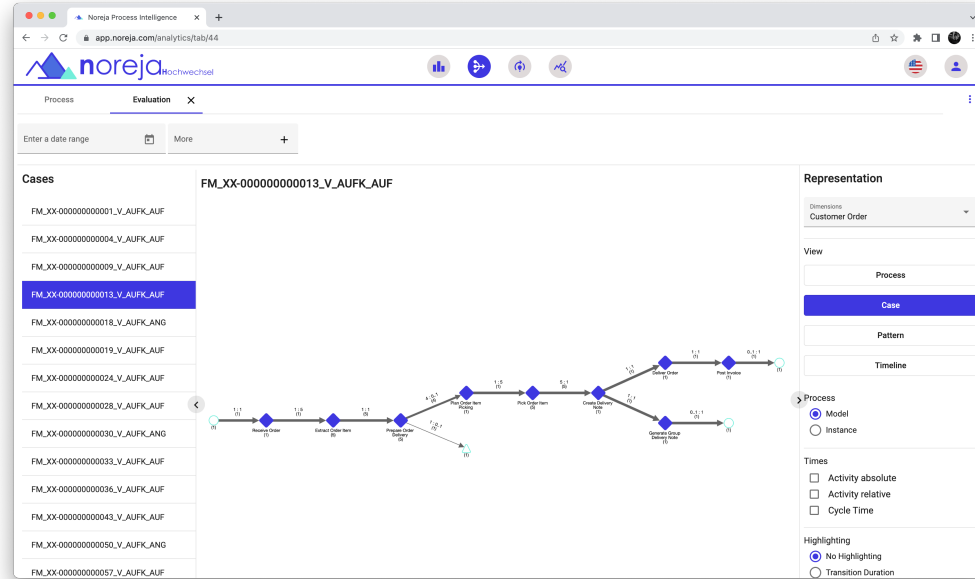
Noreja Process Intelligence

app.noreja.com/analytics/tab/44

noreja Hochwechsel

Process

Evaluation

Enter a date range

More

Cases

FM_XX-000000000001_V_AUFK_AUF

FM_XX-000000000004_V_AUFK_AUF

FM_XX-000000000009_V_AUFK_AUF

FM_XX-000000000013_V_AUFK_AUF

FM_XX-000000000018_V_AUFK_ANG

FM_XX-000000000019_V_AUFK_AUF

FM_XX-000000000024_V_AUFK_AUF

FM_XX-000000000028_V_AUFK_AUF

FM_XX-000000000030_V_AUFK_ANG

FM_XX-000000000033_V_AUFK_AUF

FM_XX-000000000036_V_AUFK_AUF

FM_XX-000000000043_V_AUFK_AUF

FM_XX-000000000050_V_AUFK_ANG

FM_XX-000000000057_V_AUFK_AUF

FM_XX-000000000013_V_AUFK_AUF

(1)

1 : 1 (1)

Receive Order (1)

1 : 6 (1)

Extract Order Item (6)

1 : 1 (6)

Prepare Order Delivery (5)

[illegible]

1 : 0 (1)

(1)

Pick Order Item Picking (5)

1 : 5 (1)

Pick Order Item (5)

5 : 1 (5)

Create Delivery Note (1)

1 : 1 (1)

Deliver Order (1)

1 : 1 (1)

Print Invoice (1)

0..1 : 1 (1)

(1)

1 : 1 (1)

Generate Group Delivery Note (1)

0..1 : 1 (1)

(1)

Representation

Dimensions
Customer Order

View

Process

Case

Pattern

Timeline

Process

Model

Instance

Times

Activity absolute

Activity relative

Cycle Time

Highlighting

No Highlighting

Transition Duration